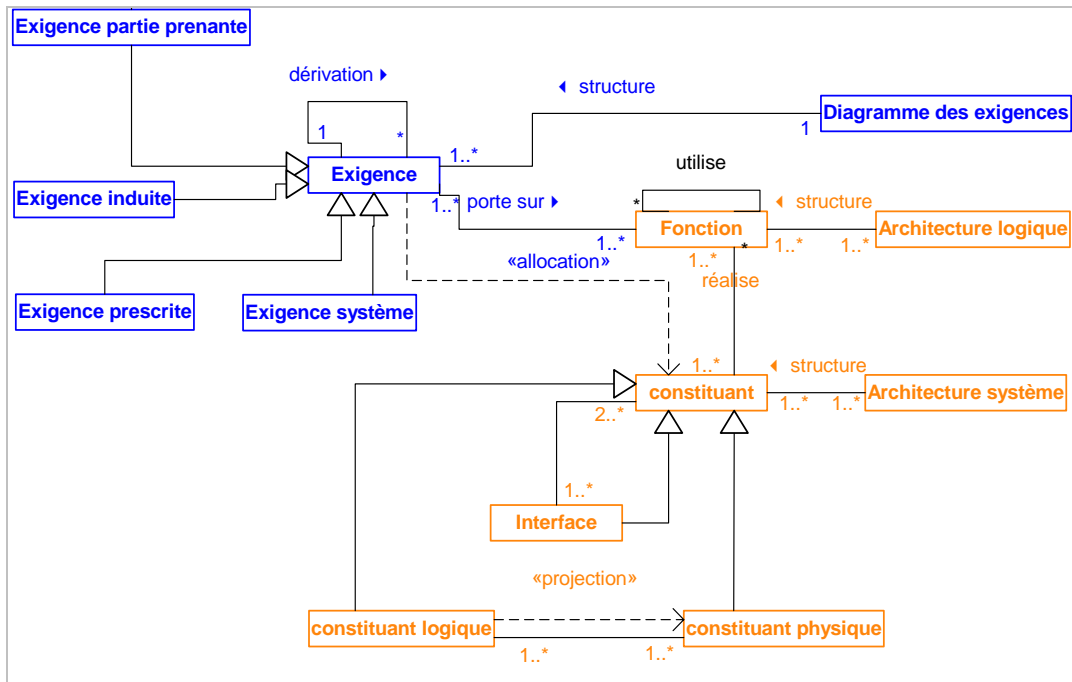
Exigence partie prenante

dérivation ▸

◂ structure

1

*

Diagramme des exigences

1

1..*

Exigence

utilise

Exigence induite

1..* porte sur ▸

*

◂ structure

Fonction

*

Architecture logique

1..*

1..*

1..*

«allocation»

1..*

réalise

Exigence prescrite

Exigence système

1..*

◂ structure

constituant

Architecture système

2..*

1..*

1..*

1..*

Interface

«projection»

constituant logique

constituant physique

1..*

1..*